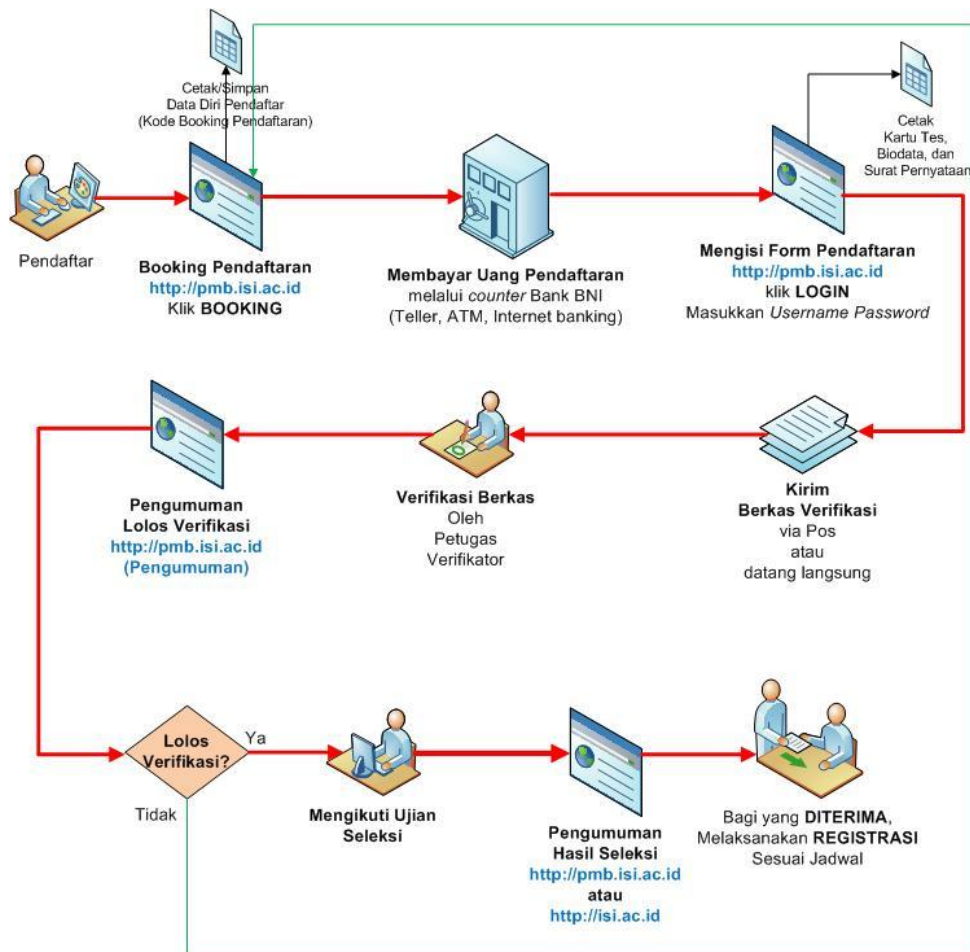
Cetak/Simpan
Data Diri Pendaftar
(Kode Booking Pendaftaran)

Pendaftar

Booking Pendaftaran
http://pmb.isi.ac.id
Klik BOOKING

Membayar Uang Pendaftaran
melalui counter Bank BNI
(Teller, ATM, Internet banking)

Cetak
Kartu Tes,
Biodata, dan
Surat Pernyataan

Mengisi Form Pendaftaran
http://pmb.isi.ac.id
klik LOGIN
Masukkan Username Password

Pengumuman
Lolos Verifikasi
http://pmb.isi.ac.id
(Pengumuman)

Verifikasi Berkas
Oleh
Petugas
Verifikator

Kirim
Berkas Verifikasi
via Pos
atau
datang langsung

Lolos
Verifikasi?

Ya

Tidak

Mengikuti Ujian
Seleksi

Pengumuman
Hasil Seleksi
http://pmb.isi.ac.id
atau
http://isi.ac.id

Bagi yang DITERIMA,
Melaksanakan REGISTRASI
Sesuai Jadwal